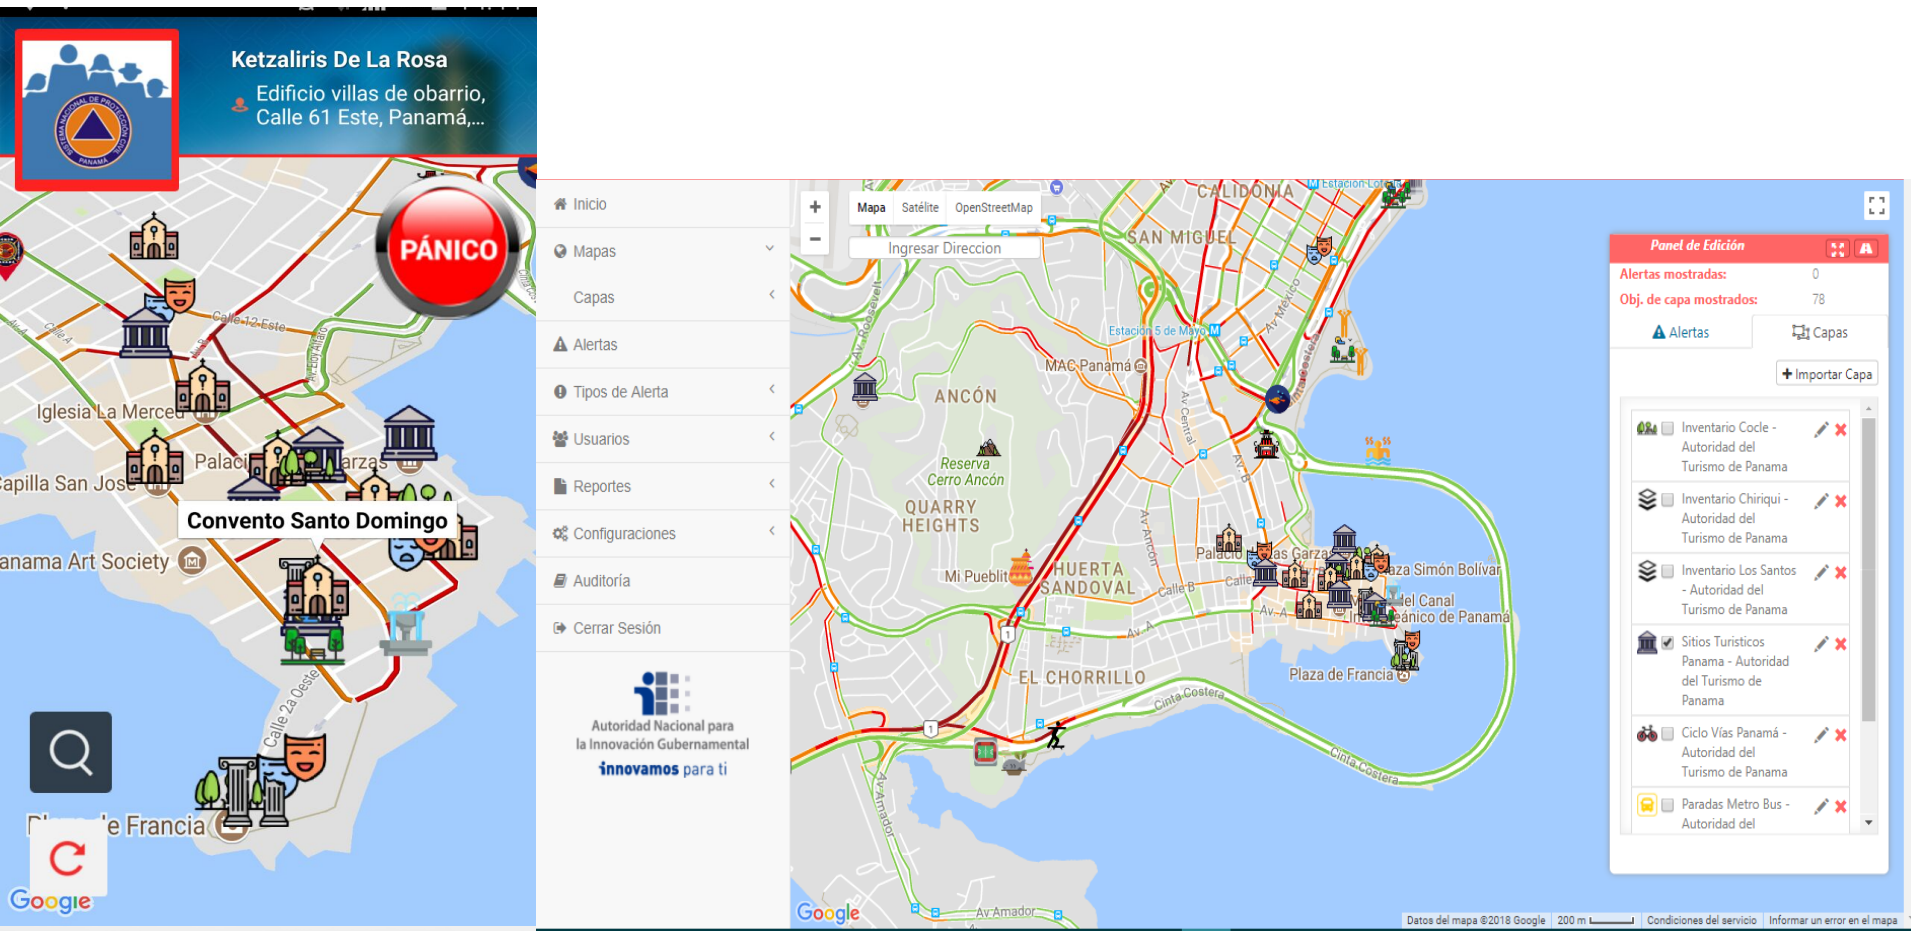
Ketzaliris De La Rosa
Edificio villas de obarrio, Calle 61 Este, Panamá,...

PÁNICO

Calle 12 Este
Iglesia La Merced
Palaci
arzas
apilla San José
Convento Santo Domingo
anama Art Society
Calle 2a Oeste
P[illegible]e Francia
Google

Inicio
Mapas
Capas
Alertas
Tipos de Alerta
Usuarios
Reportes
Configuraciones
Auditoría
Cerrar Sesión

Autoridad Nacional para la Innovación Gubernamental
innovamos para ti

Mapa
Satélite
OpenStreetMap
Ingresar Direccion

CALIDONIA
SAN MIGUEL
Estación 5 de Mayo
MAC Panamá
ANCÓN
Reserva Cerro Ancón
QUARRY HEIGHTS
Mi Pueblito
HUERTA SANDOVAL
EL CHORRILLO
Palacio
Las Garzas
Plaza Simón Bolívar
del Canal
ecánico de Panamá
Plaza de Francia
Cinta Costera
Av Amador
Google
Datos del mapa ©2018 Google 200 m Condiciones del servicio Informar un error en el mapa

Panel de Edición
Alertas mostradas: 0
Obj. de capa mostrados: 78
Alertas
Capas
Importar Capa
Inventario Cocle - Autoridad del Turismo de Panama
Inventario Chiriqui - Autoridad del Turismo de Panama
Inventario Los Santos - Autoridad del Turismo de Panama
Sitios Turisticos Panama - Autoridad del Turismo de Panama
Ciclo Vías Panamá - Autoridad del Turismo de Panama
Paradas Metro Bus - Autoridad del